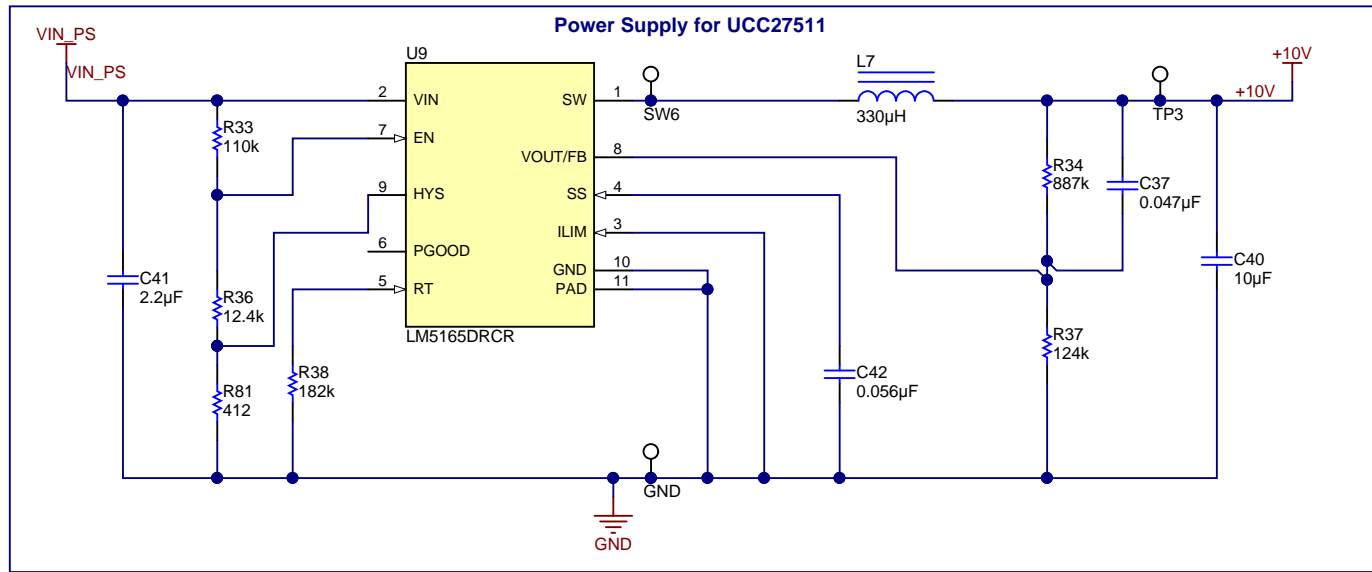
Power Supply for UCC27511

VIN_PS
VIN_PS

U9
2 VIN
7 EN
9 HYS
6 PGOOD
5 RT
SW 1
VOUT/FB 8
SS 4
ILIM 3
GND 10
PAD 11
LM5165DRCR

SW6
L7
330µH
TP3
+10V
+10V

R33
110k
R36
12.4k
R81
412
R38
182k
C41
2.2µF
C42
0.056µF
R34
887k
C37
0.047µF
R37
124k
C40
10µF

GND
GND